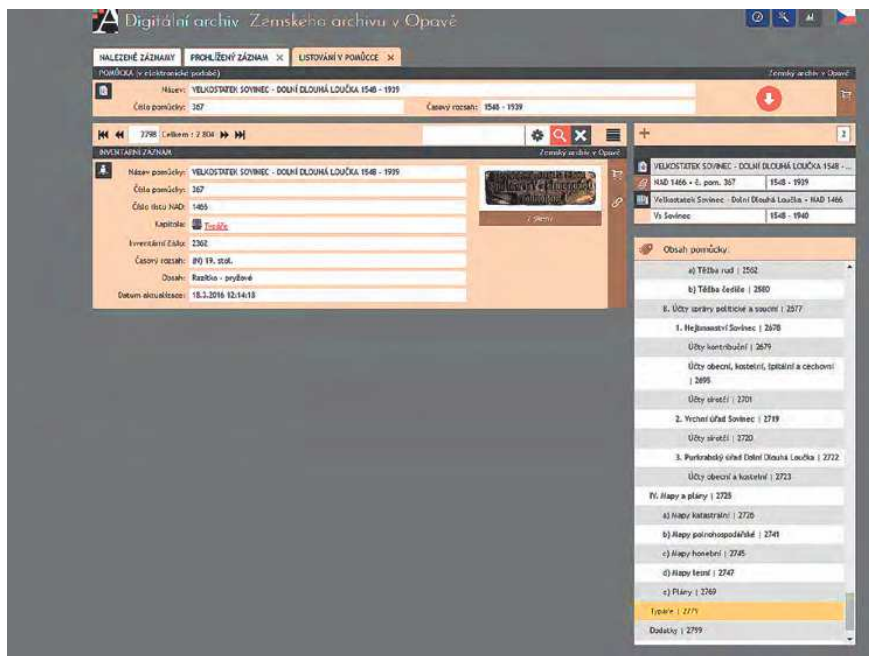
Digitální archiv Zemského archivu v Opavě

NALEZENÉ ZÁZNAMY | PROHLÍŽENÝ ZÁZNAM × | LISTOVÁNÍ V POMŮCCE ×

POMŮCKA (v elektronické podobě) Zemský archiv v Opavě

Název: VELKOSTATEK SOVINEC - DOLNÍ DLOUHÁ LOUČKA 1548 - 1939
Číslo pomůcky: 367
Časový rozsah: 1548 - 1939

2798 Celkem : 2 804

INVENTÁRNÍ ZÁZNAM Zemský archiv v Opavě

Název pomůcky: VELKOSTATEK SOVINEC - DOLNÍ DLOUHÁ LOUČKA 1548 - 1939
Číslo pomůcky: 367
Číslo fondu NAD: 1466
Kapitola: Typáře
Inventární číslo: 2362
Časový rozsah: (H) 19. stol.
Obsah: Razítko - pryžové
Datum aktualizace: 18.3.2016 12:14:18

1 / 1 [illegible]

2

VELKOSTATEK SOVINEC - DOLNÍ DLOUHÁ LOUČKA 1548 - ...
NAD 1466 - č. pom. 367 | 1548 - 1939
Velkostatek Sovinec - Dolní Dlouhá Loučka - NAD 1466
Vs Sovinec | 1548 - 1940

Obsah pomůcky:
a) Těžba rud | 2562
b) Těžba čediče | 2580
II. Účty správy politické a soudní | 2577
1. Hejtmanství Sovinec | 2678
Účty kontribuční | 2679
Účty obecní, kostelní, špitální a cechovní | 2695
Účty sirotčí | 2701
2. Vrchní úřad Sovinec | 2719
Účty sirotčí | 2720
3. Purkrabský úřad Dolní Dlouhá Loučka | 2722
Účty obecní a kostelní | 2723
IV. Mapy a plány | 2725
a) Mapy katastrální | 2726
b) Mapy polnohospodářské | 2741
c) Mapy honební | 2745
d) Mapy lesní | 2747
e) Plány | 2769
Typáře | 2779
Dodatky | 2799